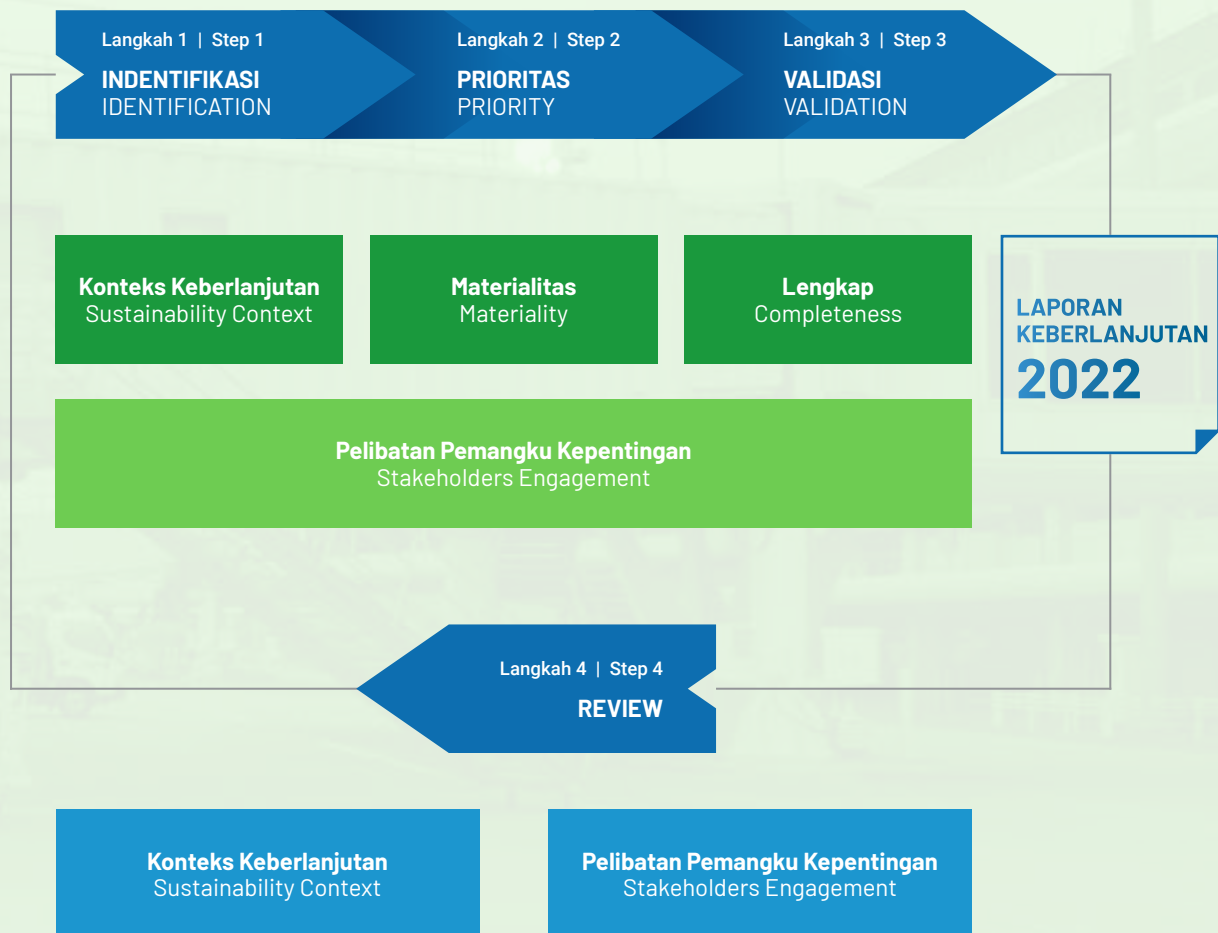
Langkah 1 | Step 1
INDENTIFIKASI
IDENTIFICATION

Langkah 2 | Step 2
PRIORITAS
PRIORITY

Langkah 3 | Step 3
VALIDASI
VALIDATION

Konteks Keberlanjutan
Sustainability Context

Materialitas
Materiality

Lengkap
Completeness

LAPORAN KEBERLANJUTAN 2022

Pelibatan Pemangku Kepentingan
Stakeholders Engagement

Langkah 4 | Step 4
REVIEW

Konteks Keberlanjutan
Sustainability Context

Pelibatan Pemangku Kepentingan
Stakeholders Engagement